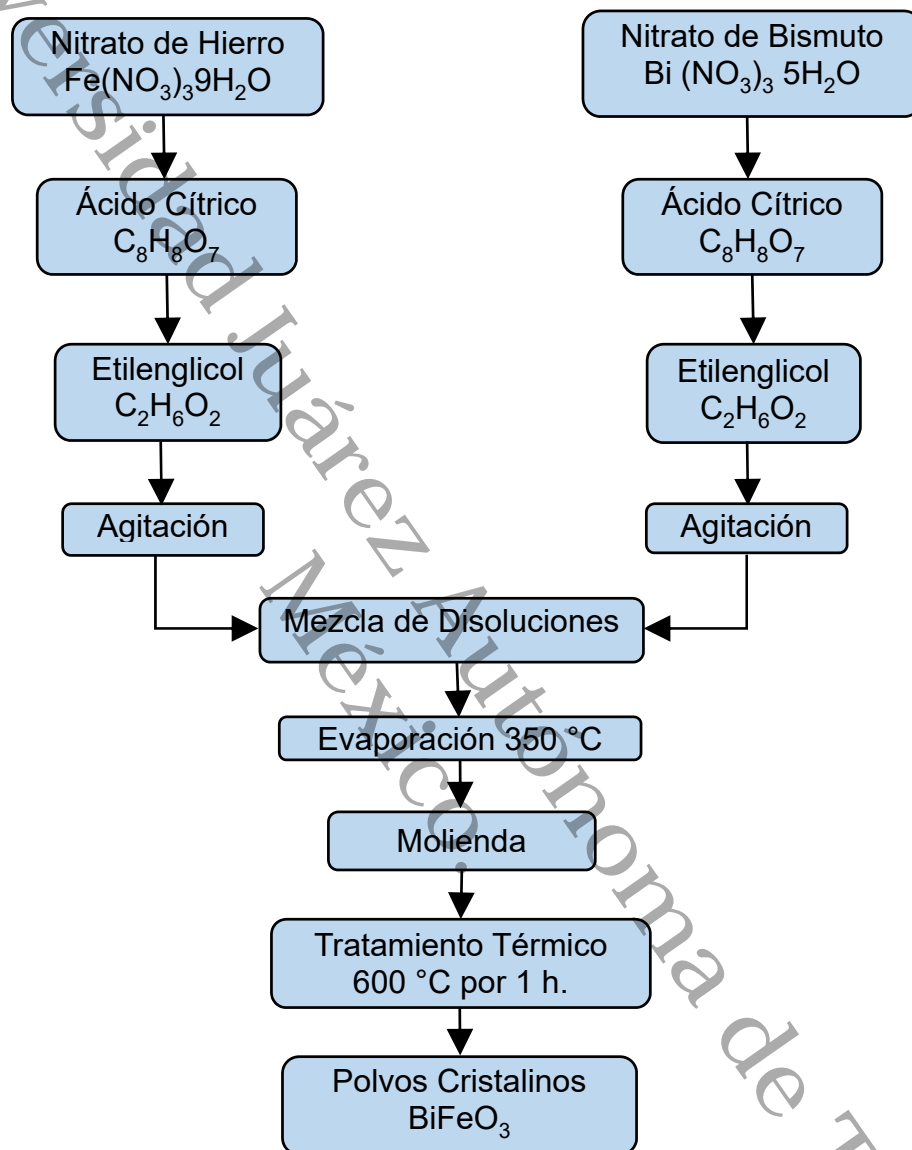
Nitrato de Hierro
$Fe(NO_3)_39H_2O$

Nitrato de Bismuto
$Bi (NO_3)_3 5H_2O$

Ácido Cítrico
$C_8H_8O_7$

Ácido Cítrico
$C_8H_8O_7$

Etilenglicol
$C_2H_6O_2$

Etilenglicol
$C_2H_6O_2$

Agitación

Agitación

Mezcla de Disoluciones

Evaporación 350 °C

Molienda

Tratamiento Térmico
600 °C por 1 h.

Polvos Cristalinos
$BiFeO_3$

versidad Juárez Autónoma de T
México.